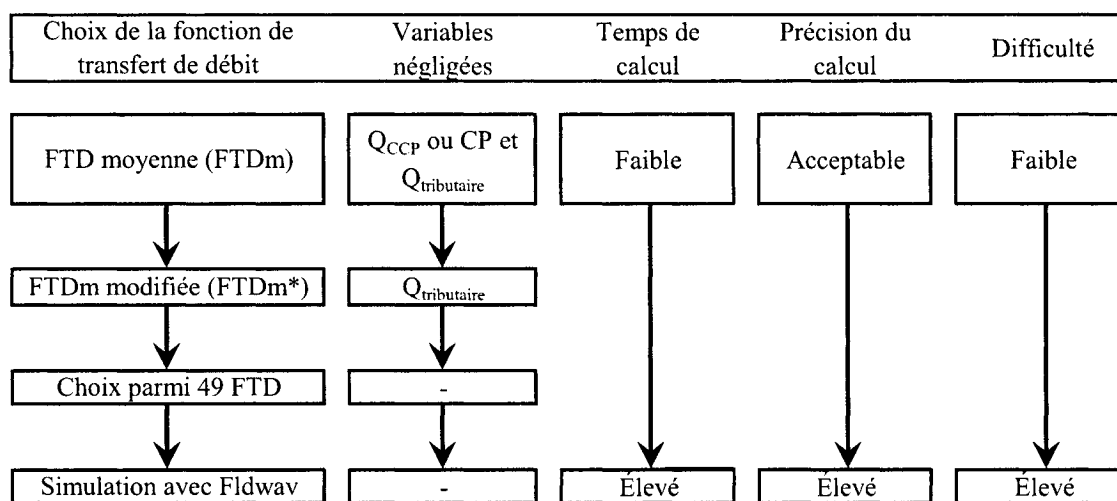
| Choix de la fonction de transfert de débit | Variables négligées | Temps de calcul | Précision du calcul | Difficulté |
|---|---|---|---|---|
| FTD moyenne (FTDm) | $Q_{CCP}$ ou CP et $Q_{tributaire}$ | Faible | Acceptable | Faible |
| FTDm modifiée (FTDm*) | $Q_{tributaire}$ | | | |
| Choix parmi 49 FTD | - | | | |
| Simulation avec Fldwav | - | Élevé | Élevé | Élevé |